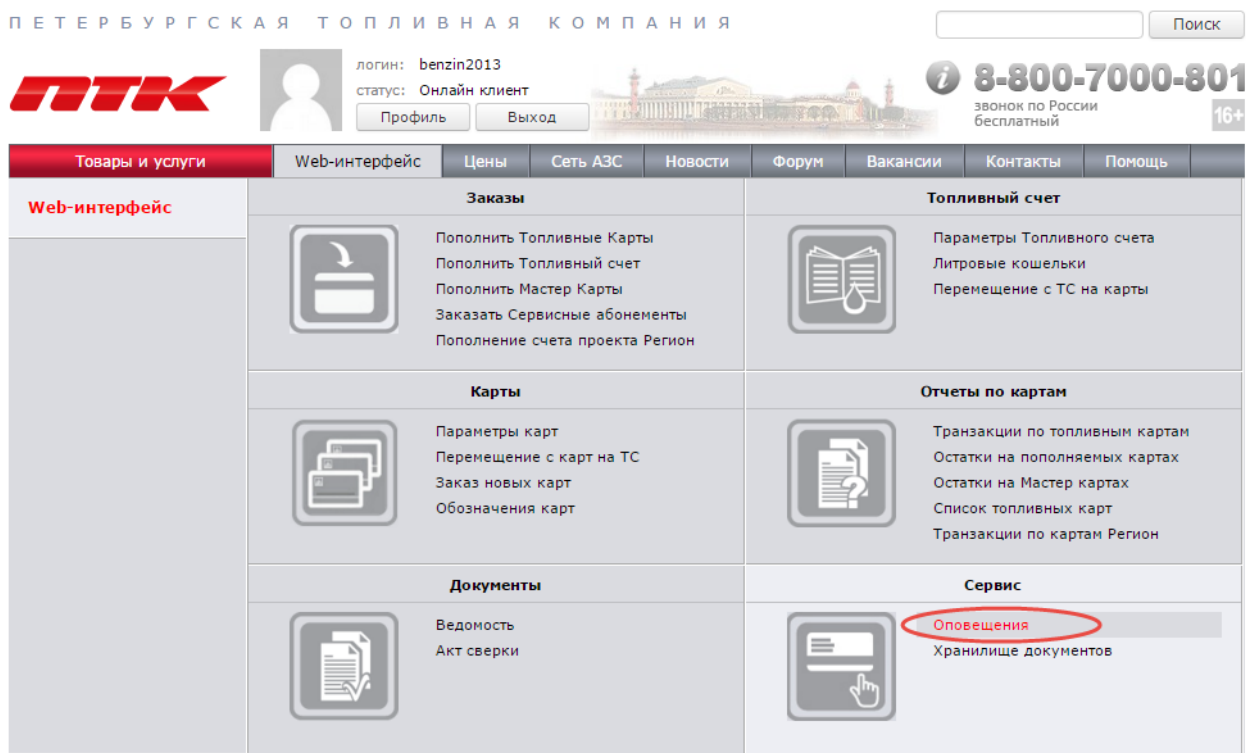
ПЕТЕРБУРГСКАЯ ТОПЛИВНАЯ КОМПАНИЯ

Поиск

ПТК

логин: benzin2013
статус: Онлайн клиент
Профиль Выход

8-800-7000-801
звонок по России бесплатный
16+

Товары и услуги | Web-интерфейс | Цены | Сеть АЗС | Новости | Форум | Вакансии | Контакты | Помощь

Web-интерфейс

Заказы
Пополнить Топливные Карты
Пополнить Топливный счет
Пополнить Мастер Карты
Заказать Сервисные абонементы
Пополнение счета проекта Регион

Топливный счет
Параметры Топливного счета
Литровые кошельки
Перемещение с ТС на карты

Карты
Параметры карт
Перемещение с карт на ТС
Заказ новых карт
Обозначения карт

Отчеты по картам
Транзакции по топливным картам
Остатки на пополняемых картах
Остатки на Мастер картах
Список топливных карт
Транзакции по картам Регион

Документы
Ведомость
Акт сверки

Сервис
Оповещения
Хранилище документов